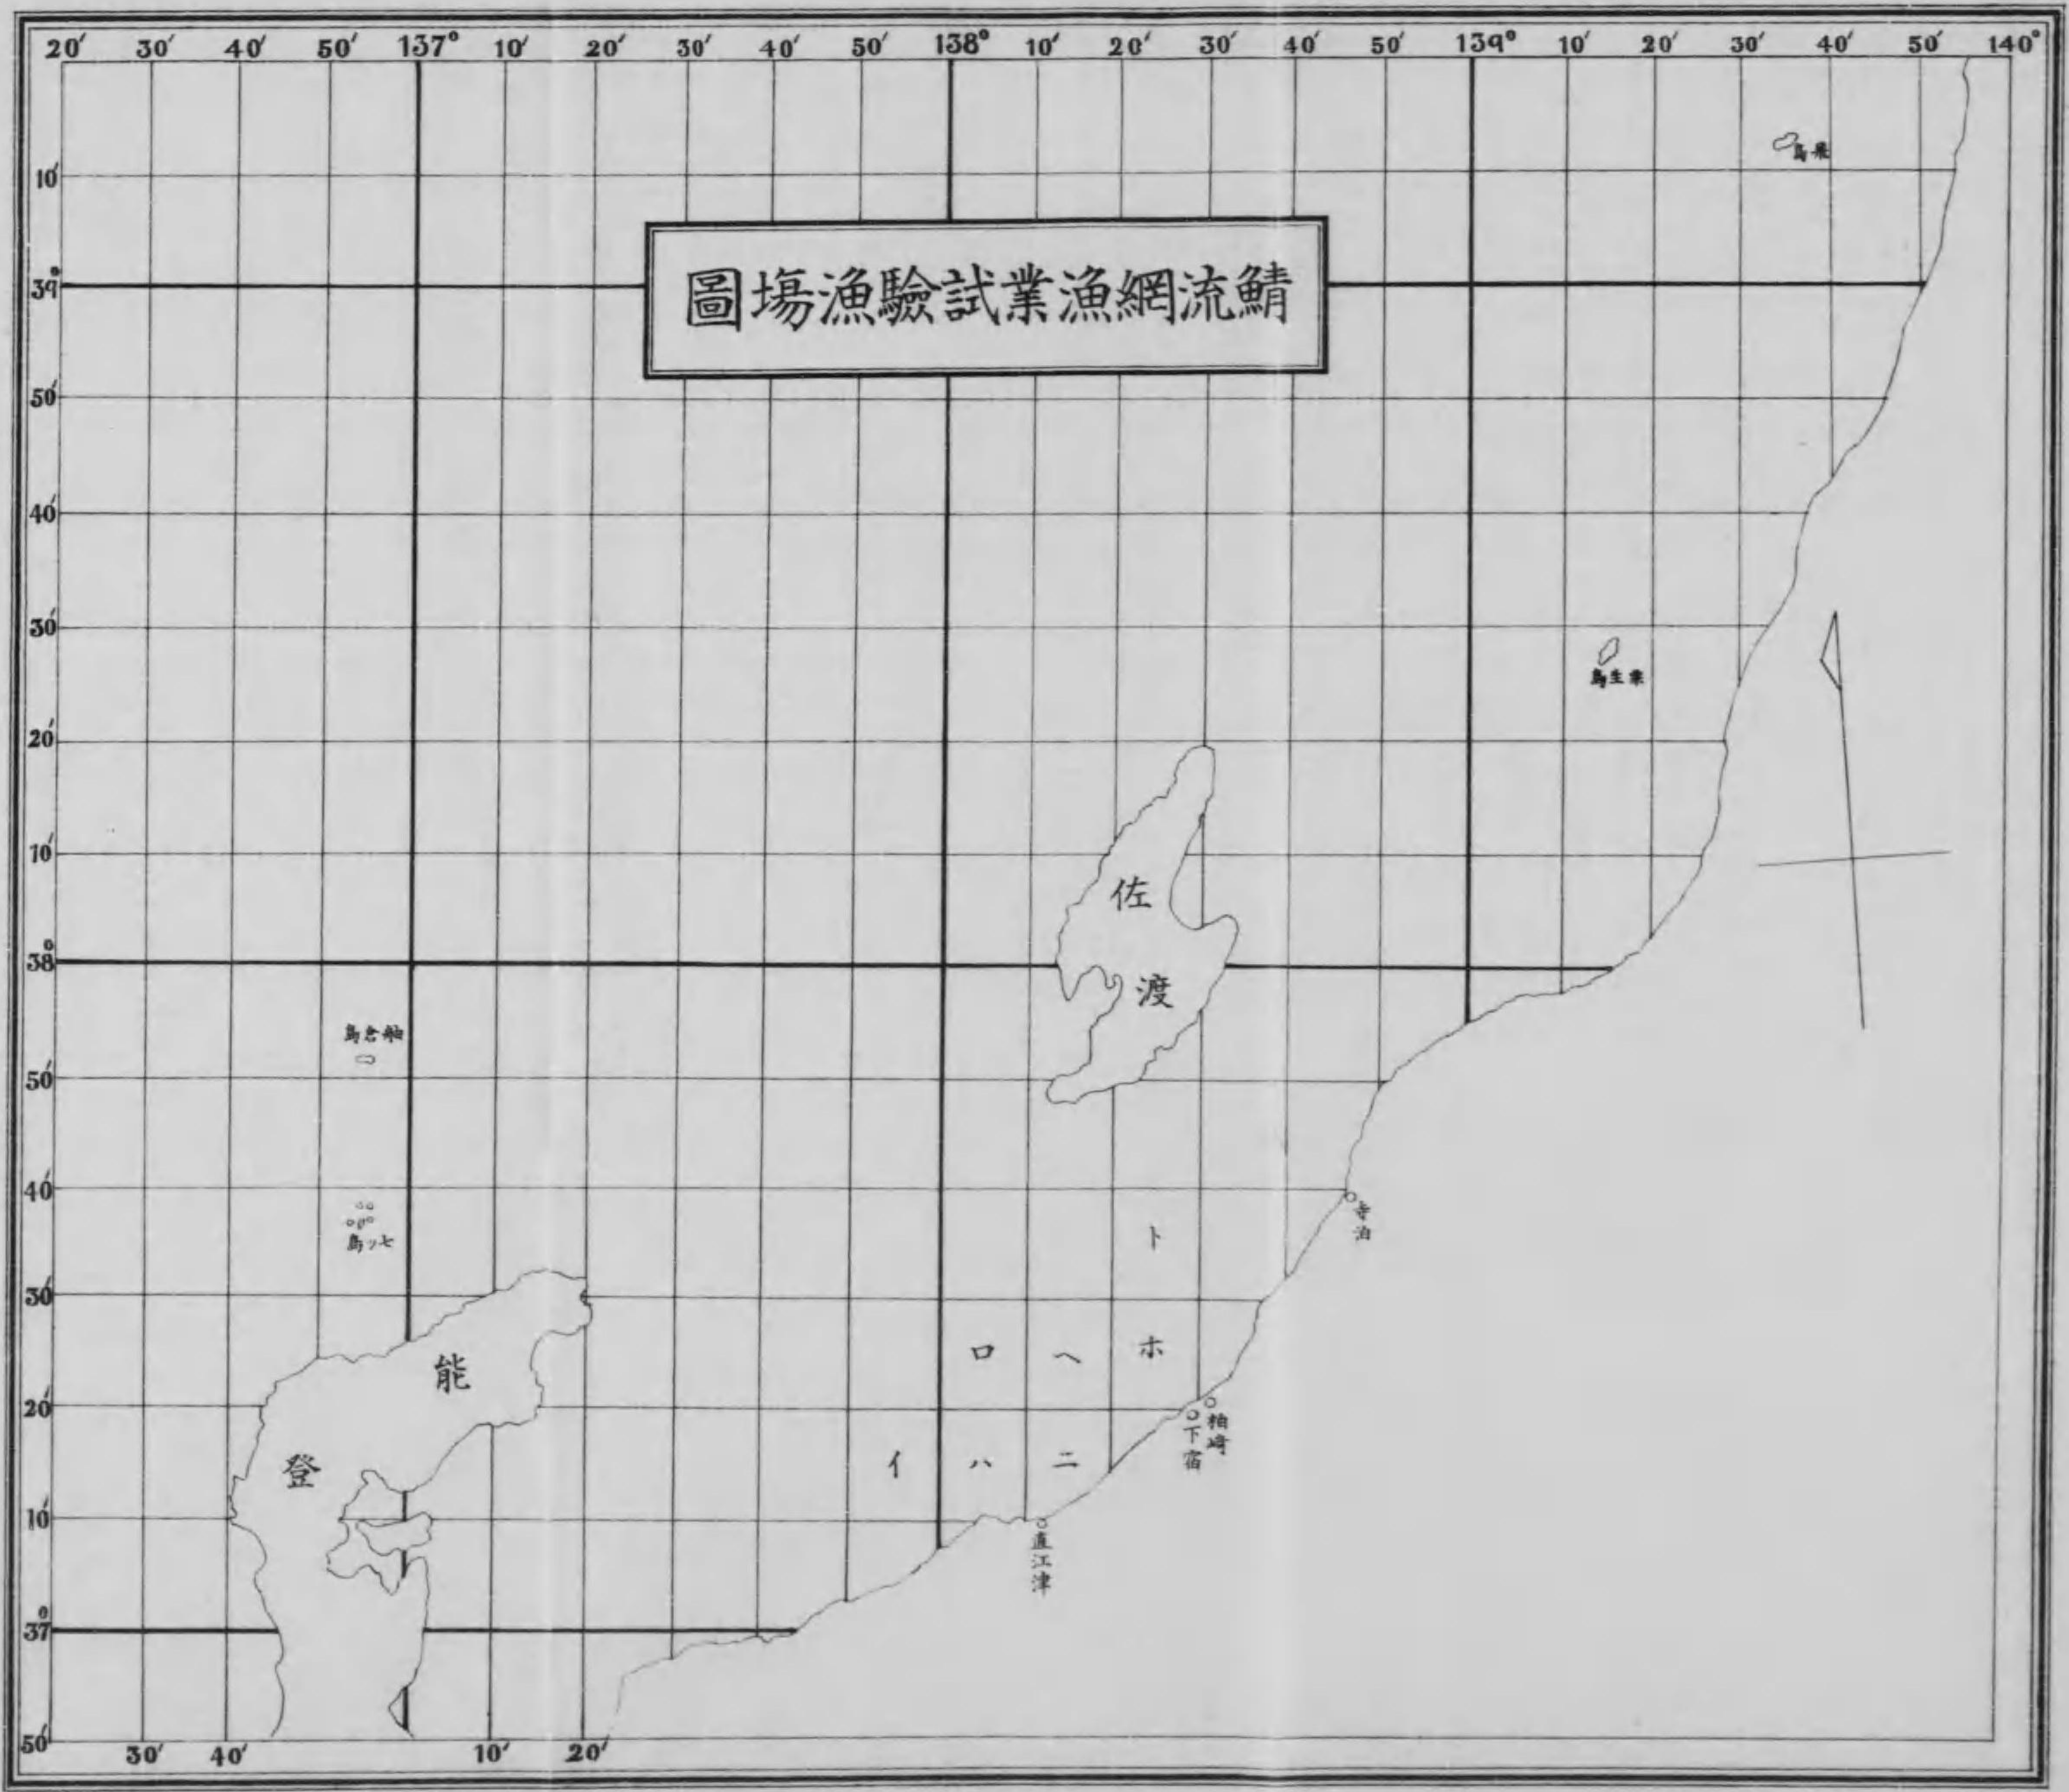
20′ 30′ 40′ 50′ 137° 10′ 20′ 30′ 40′ 50′ 138° 10′ 20′ 30′ 40′ 50′ 139° 10′ 20′ 30′ 40′ 50′ 140°

圖場漁驗試業漁網流鯖

10′
39°
50′
40′
30′
20′
10′
38°
50′
40′
30′
20′
10′
37°
50′

島飛

島生粟

佐
渡

島倉舳

島ツセ

寺泊

能
登

ト
ホ
ヘ
ロ
ニ
ハ
イ

柏崎
下宿

直江津

30′ 40′ 10′ 20′